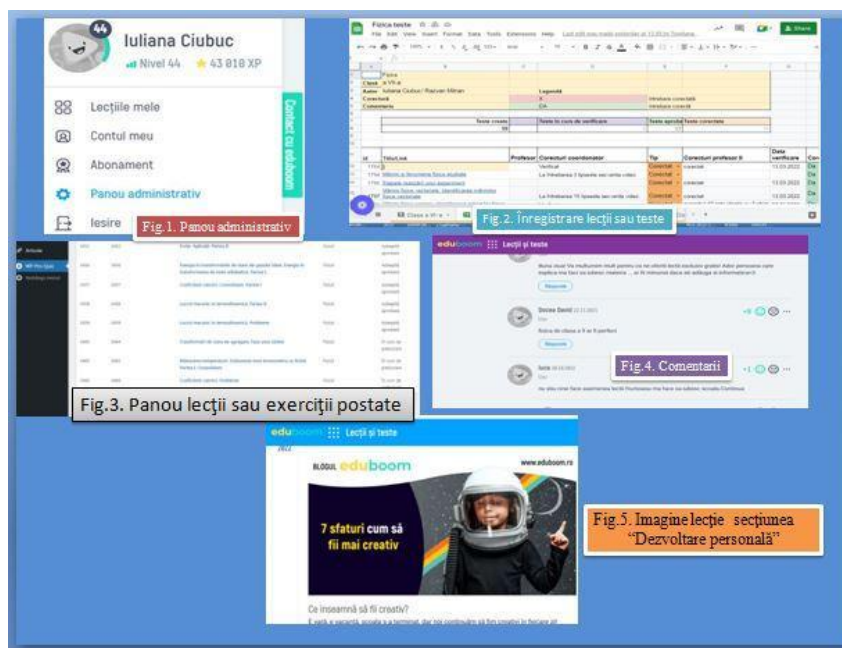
44
Iuliana Ciubuc
Nivel 44 ★ 43 818 XP

Lecțiile mele
Contul meu
Abonament
Panou administrativ
Ieșire

Contact cu eduboom

Fig.1. Panou administrativ

Fizica teste
File Edit View Insert Format Data Tools Extensions Help
Share

Fizica
Clasa a VII-a
Autor Iuliana Ciubuc / Razvan Mihai
Legendă
Corectură
Comentariu
Teste create
Teste în curs de verificare
Teste aprobate
Teste corectate

Id
Titlu/Link
Profesor
Corecturi coordonator
Tip
Corecturi profesor II
Data verificare

Fig.2. Înregistrare lecții sau teste

Fig.3. Panou lecții sau exerciții postate

eduboom Lecții și teste

Răspunde

Fig.4. Comentarii

eduboom Lecții și teste

BLOGUL eduboom
www.eduboom.ro

7 sfaturi cum să fii mai creativ

Ce înseamnă să fii creativ?

Fig.5. Imagine lecție secțiunea "Dezvoltare personală"